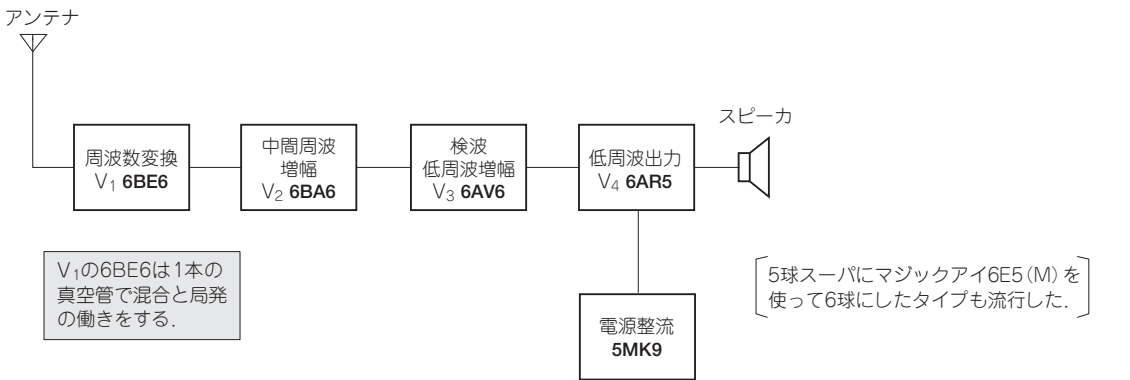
アンテナ

周波数変換
$V_1$ 6BE6

中間周波
増幅
$V_2$ 6BA6

検波
低周波増幅
$V_3$ 6AV6

低周波出力
$V_4$ 6AR5

スピーカ

$V_1$の6BE6は1本の真空管で混合と局発の働きをする.

電源整流
5MK9

5球スーパにマジックアイ6E5(M)を使って6球にしたタイプも流行した.